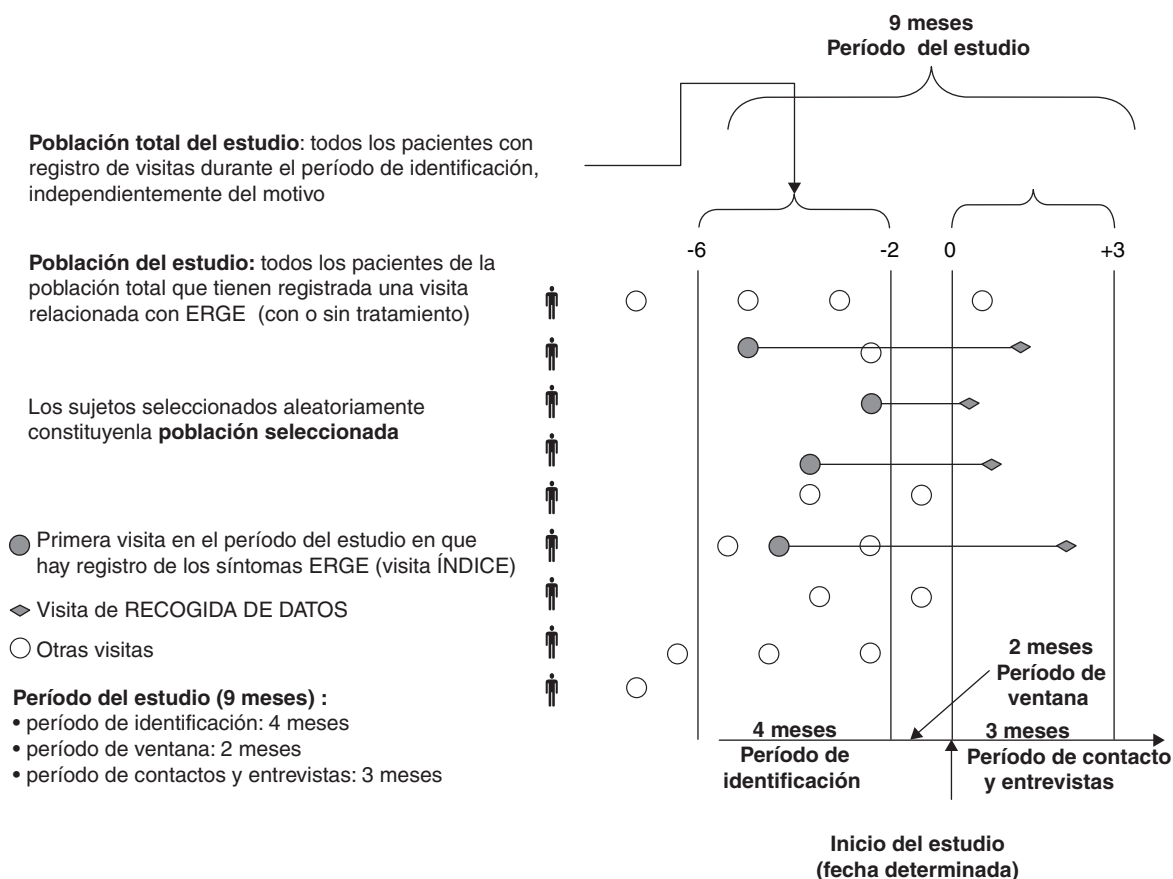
9 meses
Período del estudio

**Población total del estudio**: todos los pacientes con registro de visitas durante el período de identificación, independientemente del motivo

-6 -2 0 +3

**Población del estudio:** todos los pacientes de la población total que tienen registrada una visita relacionada con ERGE (con o sin tratamiento)

Los sujetos seleccionados aleatoriamente constituyenla **población seleccionada**

Primera visita en el período del estudio en que hay registro de los síntomas ERGE (visita ÍNDICE)

Visita de RECOGIDA DE DATOS

Otras visitas

**Período del estudio (9 meses) :**
• período de identificación: 4 meses
• período de ventana: 2 meses
• período de contactos y entrevistas: 3 meses

2 meses
Período de ventana

4 meses
Período de identificación

3 meses
Período de contacto y entrevistas

Inicio del estudio
(fecha determinada)